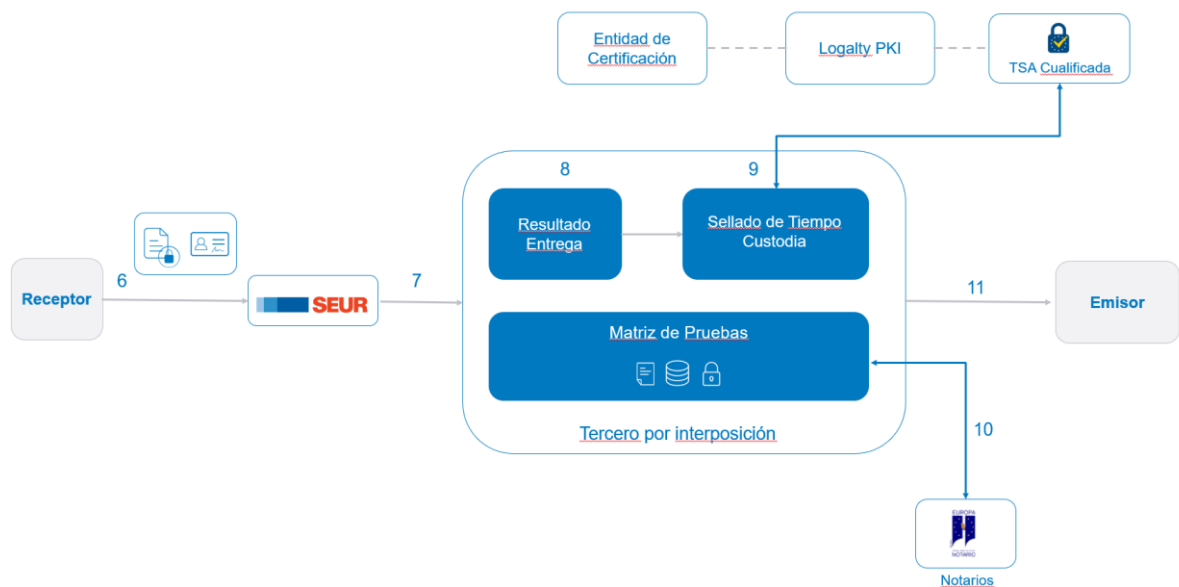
Entidad de Certificación

Logalty PKI

TSA Cualificada

8

9

Resultado Entrega

Sellado de Tiempo Custodia

Receptor

6

SEUR

7

11

Emisor

Matriz de Pruebas

Tercero por interposición

10

EUROPA

NOTARIO

Notarios